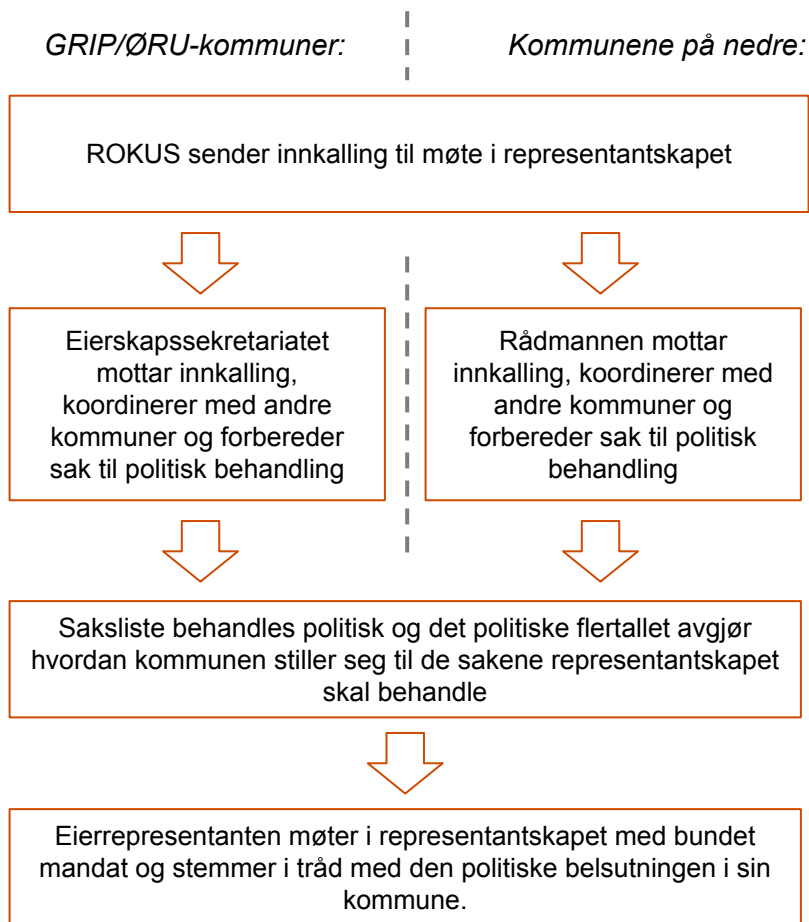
GRIP/ØRU-kommuner:

Kommunene på nedre:

ROKUS sender innkalling til møte i representantskapet

Eierskapssekretariatet mottar innkalling, koordinerer med andre kommuner og forbereder sak til politisk behandling

Rådmannen mottar innkalling, koordinerer med andre kommuner og forbereder sak til politisk behandling

Saksliste behandles politisk og det politiske flertallet avgjør hvordan kommunen stiller seg til de sakene representantskapet skal behandle

Eierrepresentanten møter i representantskapet med bundet mandat og stemmer i tråd med den politiske belsutningen i sin kommune.